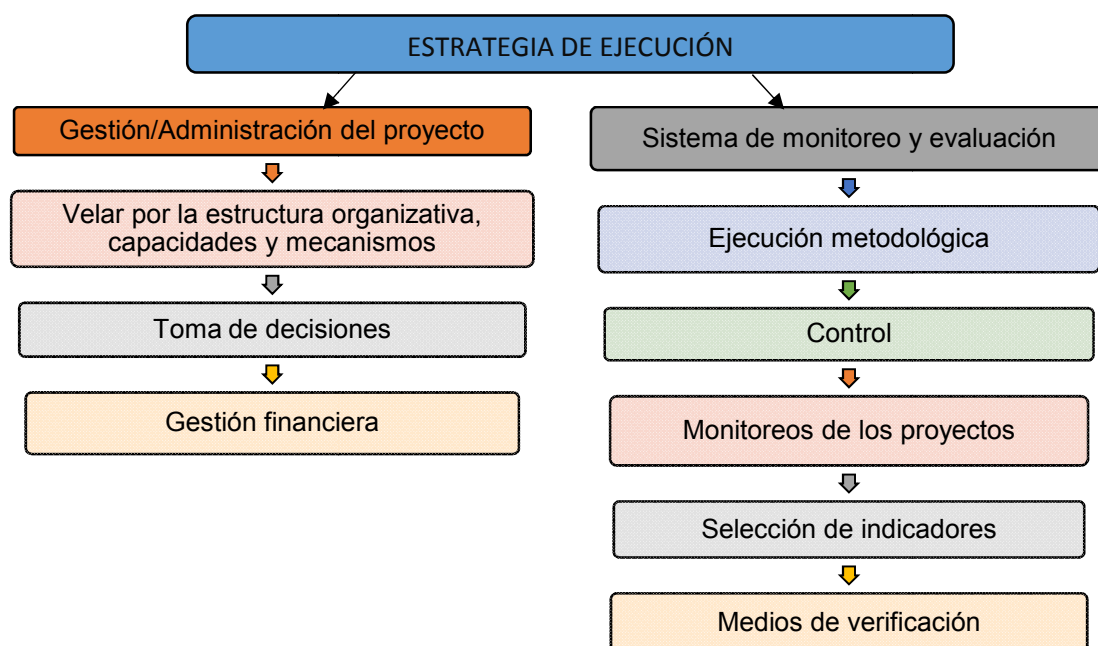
ESTRATEGIA DE EJECUCIÓN

Gestión/Administración del proyecto

Velar por la estructura organizativa, capacidades y mecanismos

Toma de decisiones

Gestión financiera

Sistema de monitoreo y evaluación

Ejecución metodológica

Control

Monitoreos de los proyectos

Selección de indicadores

Medios de verificación